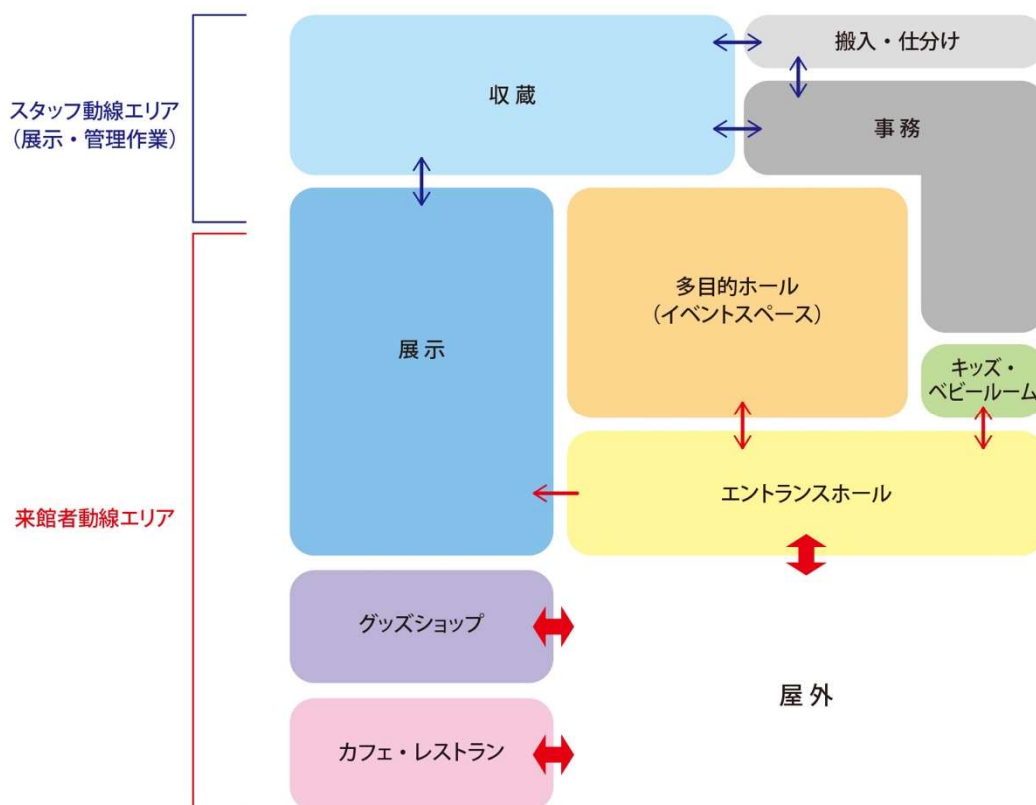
スタッフ動線エリア
(展示・管理作業)

収蔵

搬入・仕分け

事務

展示

多目的ホール
(イベントスペース)

キッズ・
ベビールーム

エントランスホール

来館者動線エリア

グッズショップ

屋外

カフェ・レストラン